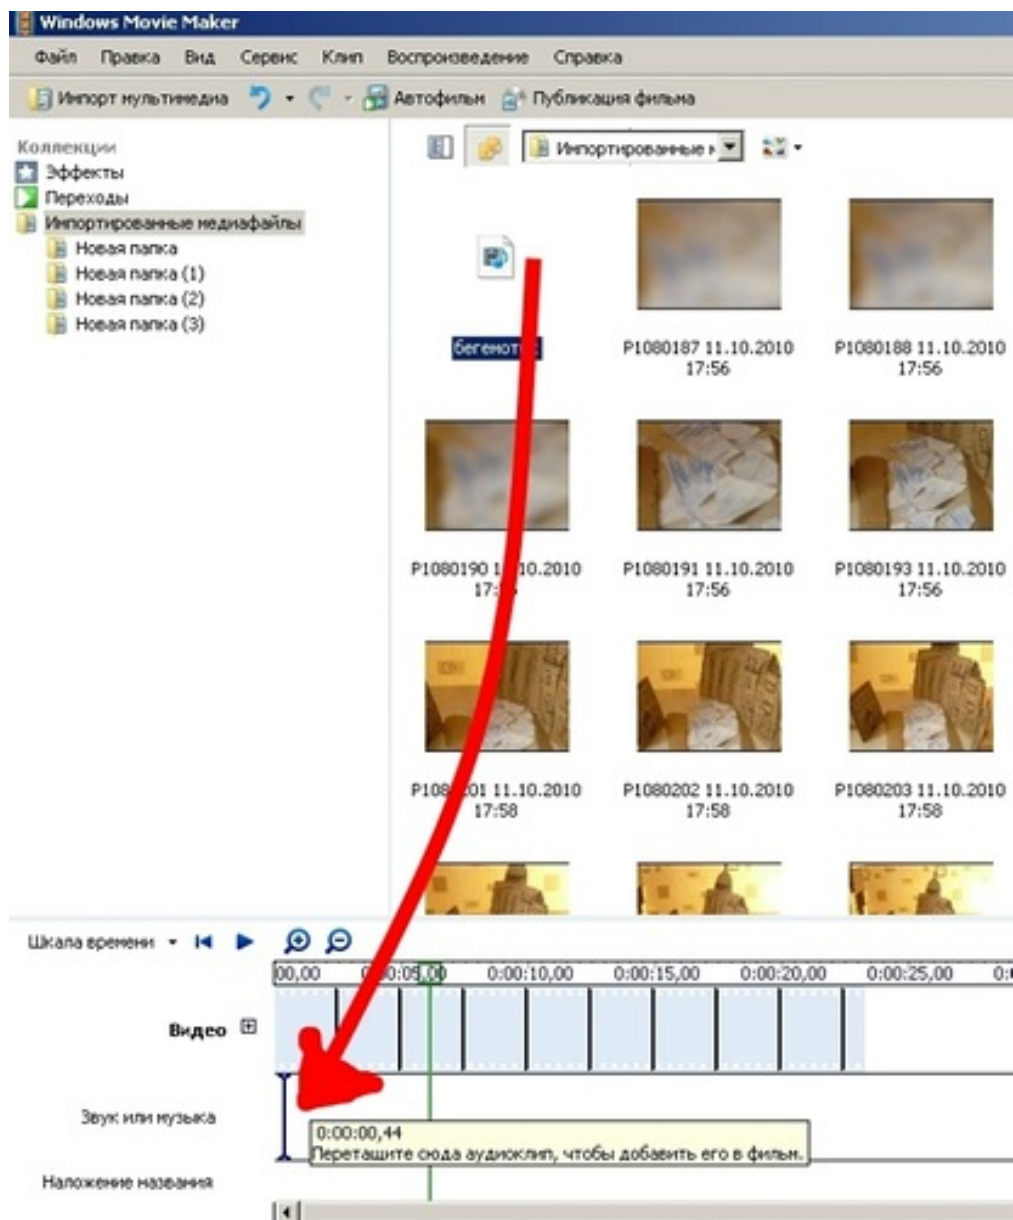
Windows Movie Maker

Файл Правка Вид Сервис Клип Воспроизведение Справка

Импорт мультимедиа Автофильм Публикация фильма

Коллекции
Эффекты
Переходы
Импортированные медиафайлы
Новая папка
Новая папка (1)
Новая папка (2)
Новая папка (3)

Импортированные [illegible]

бегемот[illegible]

P1080187 11.10.2010 17:56

P1080188 11.10.2010 17:56

P1080190 1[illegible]0.2010 17:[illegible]

P1080191 11.10.2010 17:56

P1080193 11.10.2010 17:56

P108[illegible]01 11.10.2010 17:58

P1080202 11.10.2010 17:58

P1080203 11.10.2010 17:58

Шкала времени

00,00 0:00:05,00 0:00:10,00 0:00:15,00 0:00:20,00 0:00:25,00 0:0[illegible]

Видео

Звук или музыка

0:00:00,44
Перетащите сюда аудиоклип, чтобы добавить его в фильм.

Наложение названия